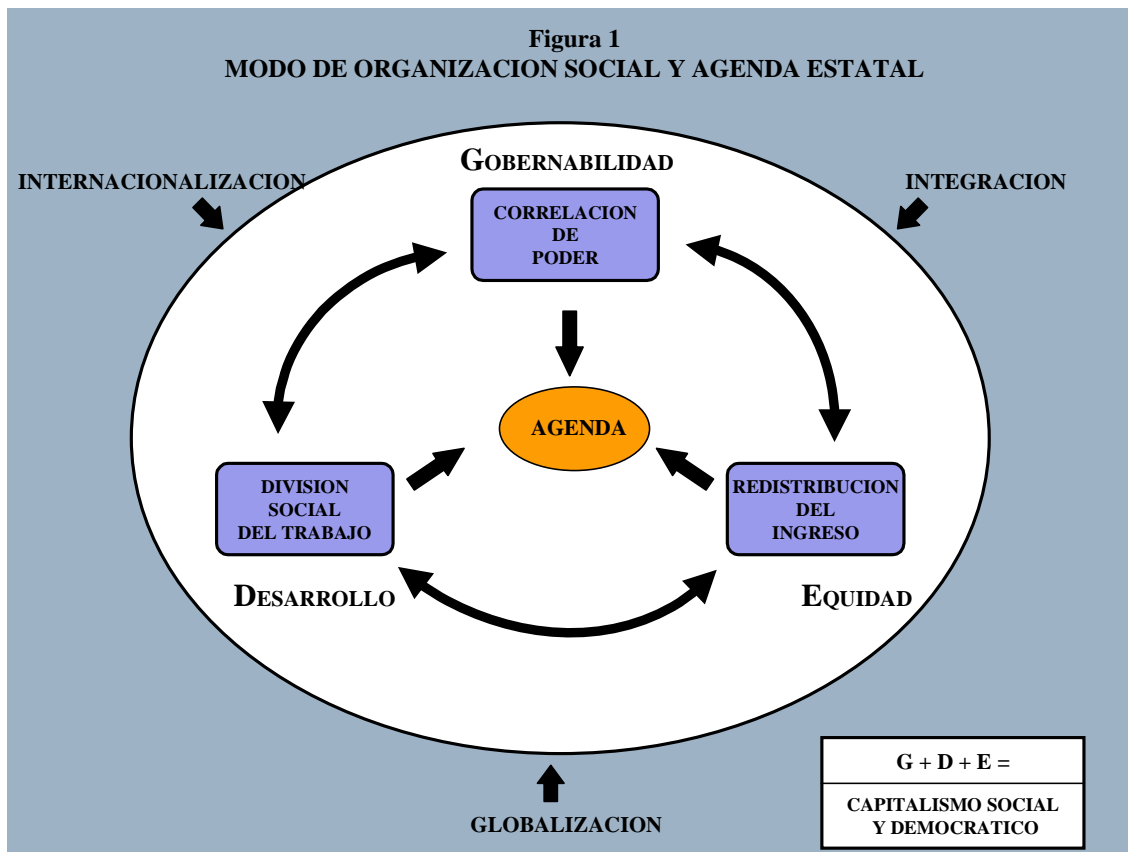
Figura 1
MODO DE ORGANIZACION SOCIAL Y AGENDA ESTATAL

INTERNACIONALIZACION

GOBERNABILIDAD

INTEGRACION

CORRELACION DE PODER

AGENDA

DIVISION SOCIAL DEL TRABAJO

REDISTRIBUCION DEL INGRESO

DESARROLLO

EQUIDAD

G + D + E =

CAPITALISMO SOCIAL Y DEMOCRATICO

GLOBALIZACION